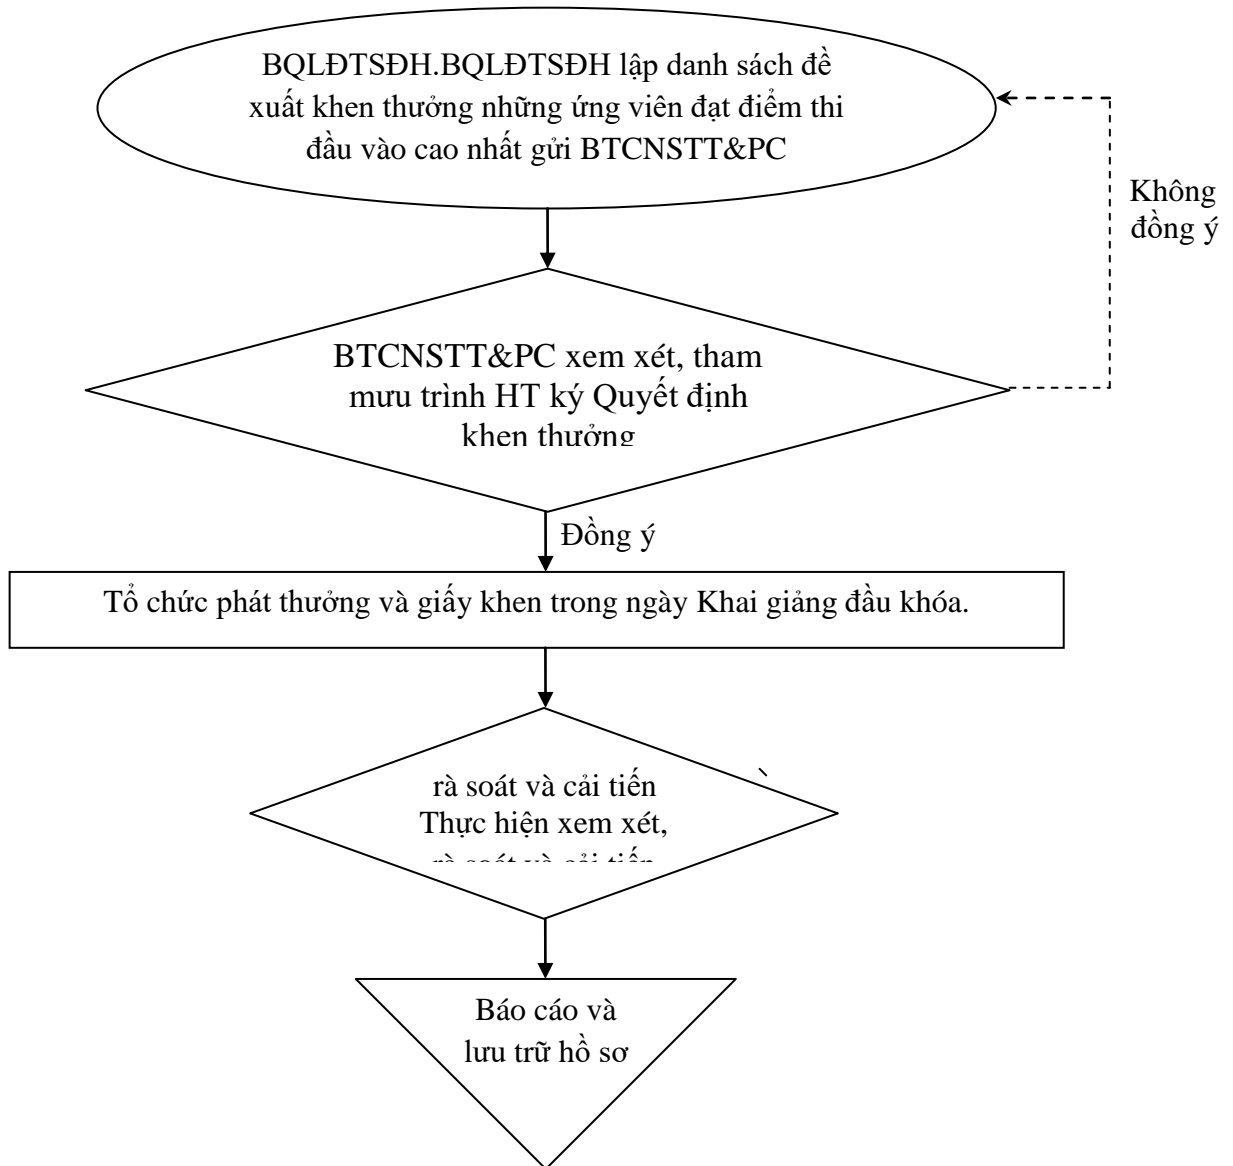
BQLĐTSĐH.BQLĐTSĐH lập danh sách đề xuất khen thưởng những ứng viên đạt điểm thi đầu vào cao nhất gửi BTCNSTT&PC

Không đồng ý

BTCNSTT&PC xem xét, tham mưu trình HT ký Quyết định khen thưởng

Đồng ý

Tổ chức phát thưởng và giấy khen trong ngày Khai giảng đầu khóa.

rà soát và cải tiến
Thực hiện xem xét,
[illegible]

Báo cáo và lưu trữ hồ sơ